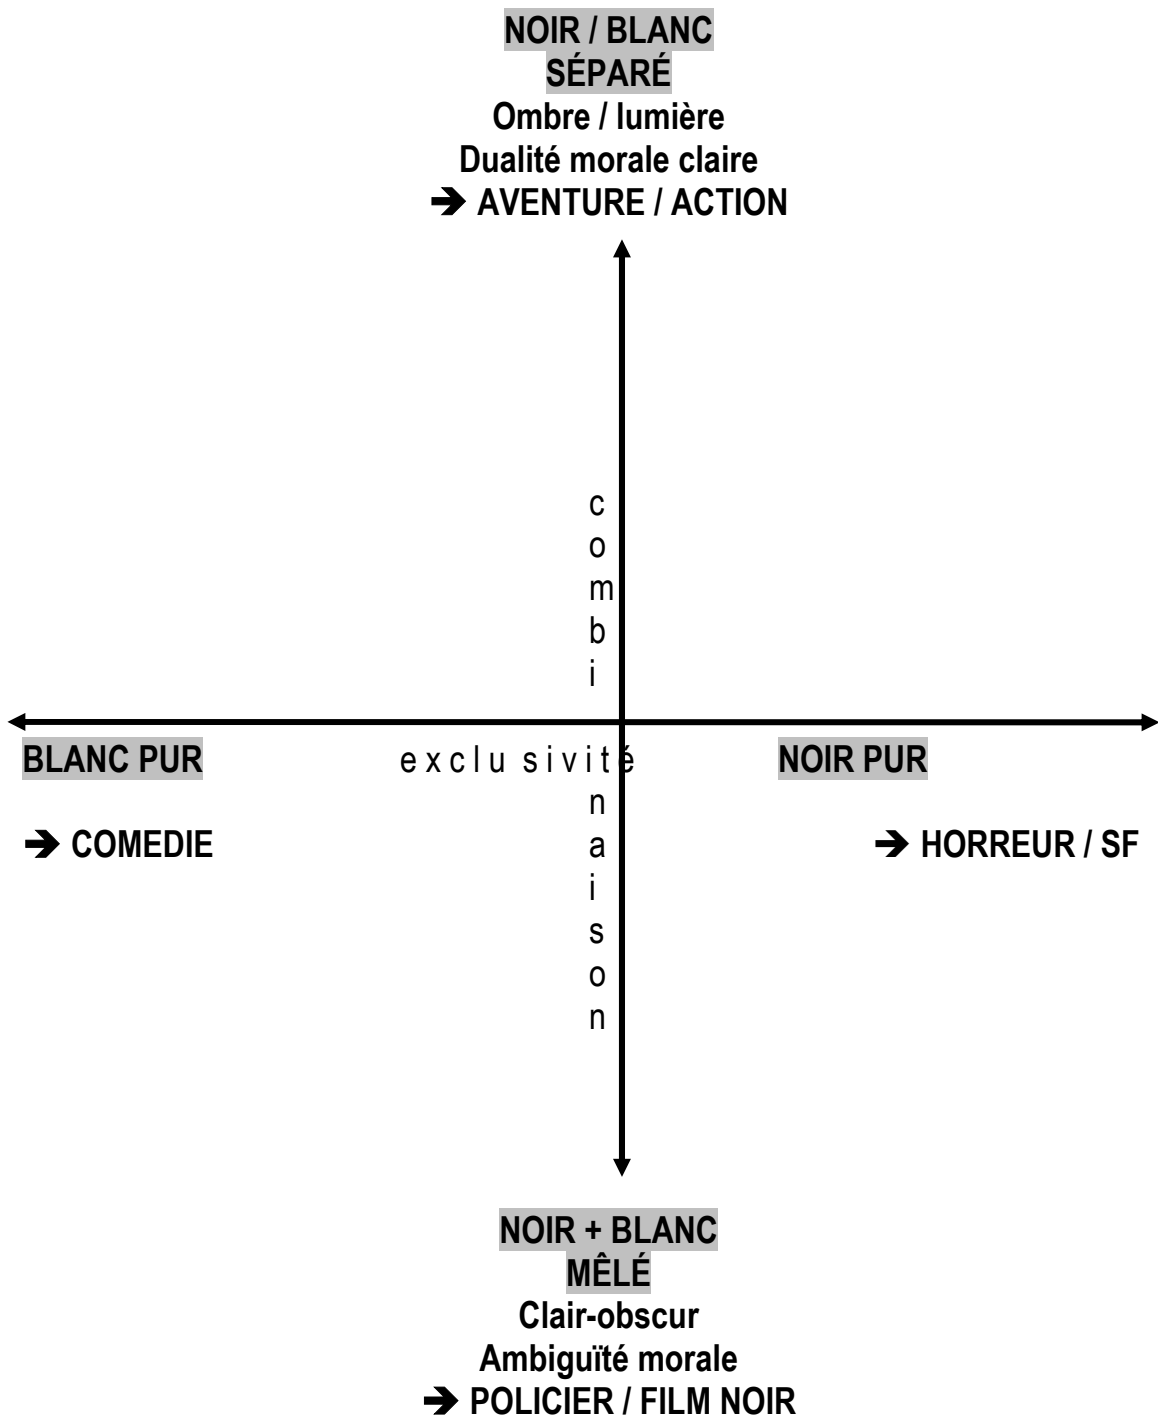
NOIR / BLANC
SÉPARÉ
Ombre / lumière
Dualité morale claire
➔ AVENTURE / ACTION

combinaison

BLANC PUR

exclusivité

NOIR PUR

➔ COMEDIE

➔ HORREUR / SF

NOIR + BLANC
MÊLÉ
Clair-obscur
Ambiguïté morale
➔ POLICIER / FILM NOIR